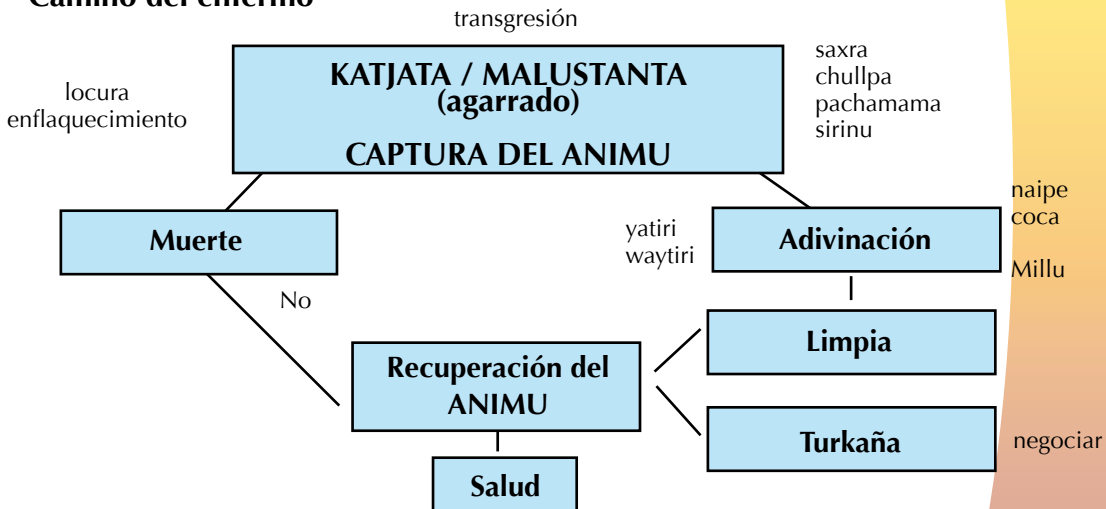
Camino del enfermo

transgresión

locura
enflaquecimiento

KATJATA / MALUSTANTA
(agarrado)

CAPTURA DEL ANIMU

saxra
chullpa
pachamama
sirinu

Muerte

No

yatiri
waytiri

Adivinación

naipe
coca
Millu

Limpia

Recuperación del ANIMU

Turkaña

negociar

Salud